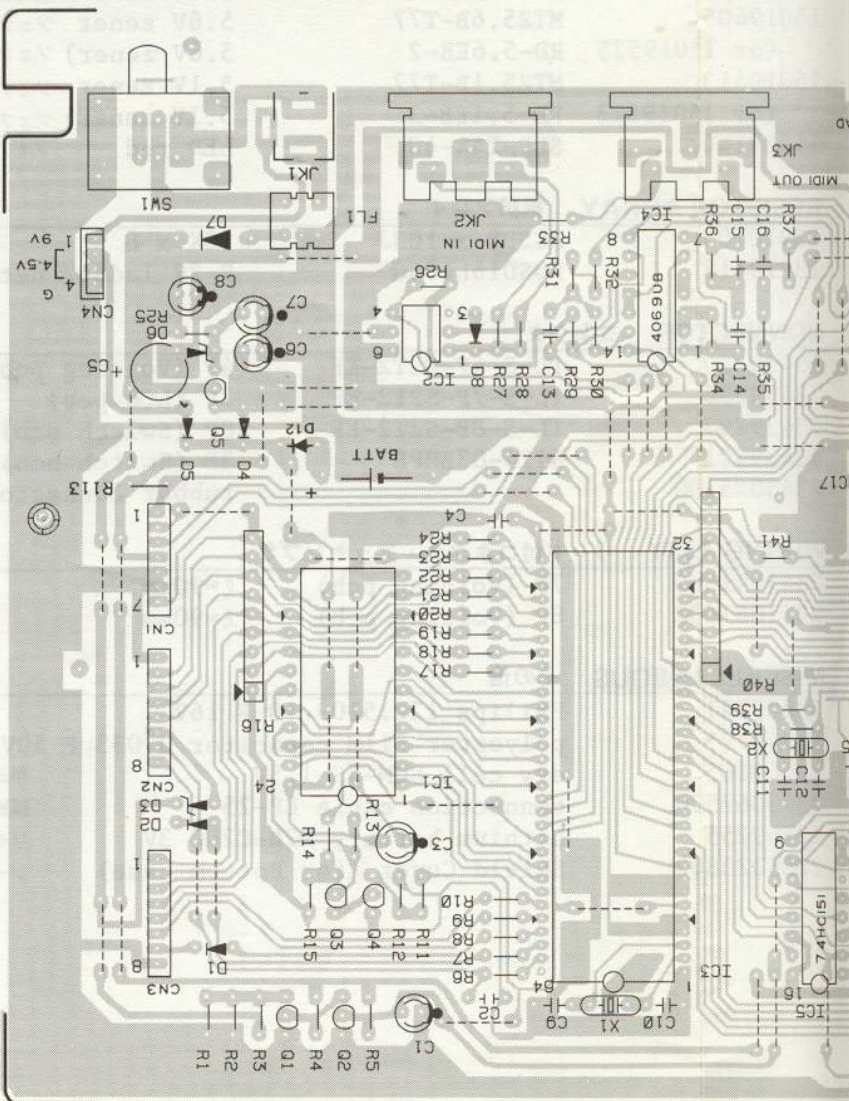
SW1
JK1
FL1
JK2
MIDI IN
JK3
MIDI OUT
IC4
R36
C15
C16
R37
1 9V
4 4.5V
G
CN4
D7
R33
8
R31
R32
7
R26
C8
R25
D6
C7
4
3
C6
6
IC2
D8
R27
R28
C13
R29
R30
14
1
406908
R34
C14
R35
C5
Q5
D5
D4
D12
BATT
+
R113
1
C4
R24
R23
R22
R21
R20
R19
R18
R17
32
R41
C17
7
CN1
1
R16
R40
R39
R38
X2
C12
C11
8
CN2
24
IC1
1
D3
D2
R13
C3
R14
1
9
R10
R9
R8
R7
R6
R11
R12
Q4
Q3
R15
D1
8
CN3
64
1
IC3
74HC151
16
IC5
C2
C9
X1
C10
C1
R1
R2
R3
Q1
R4
Q2
R5